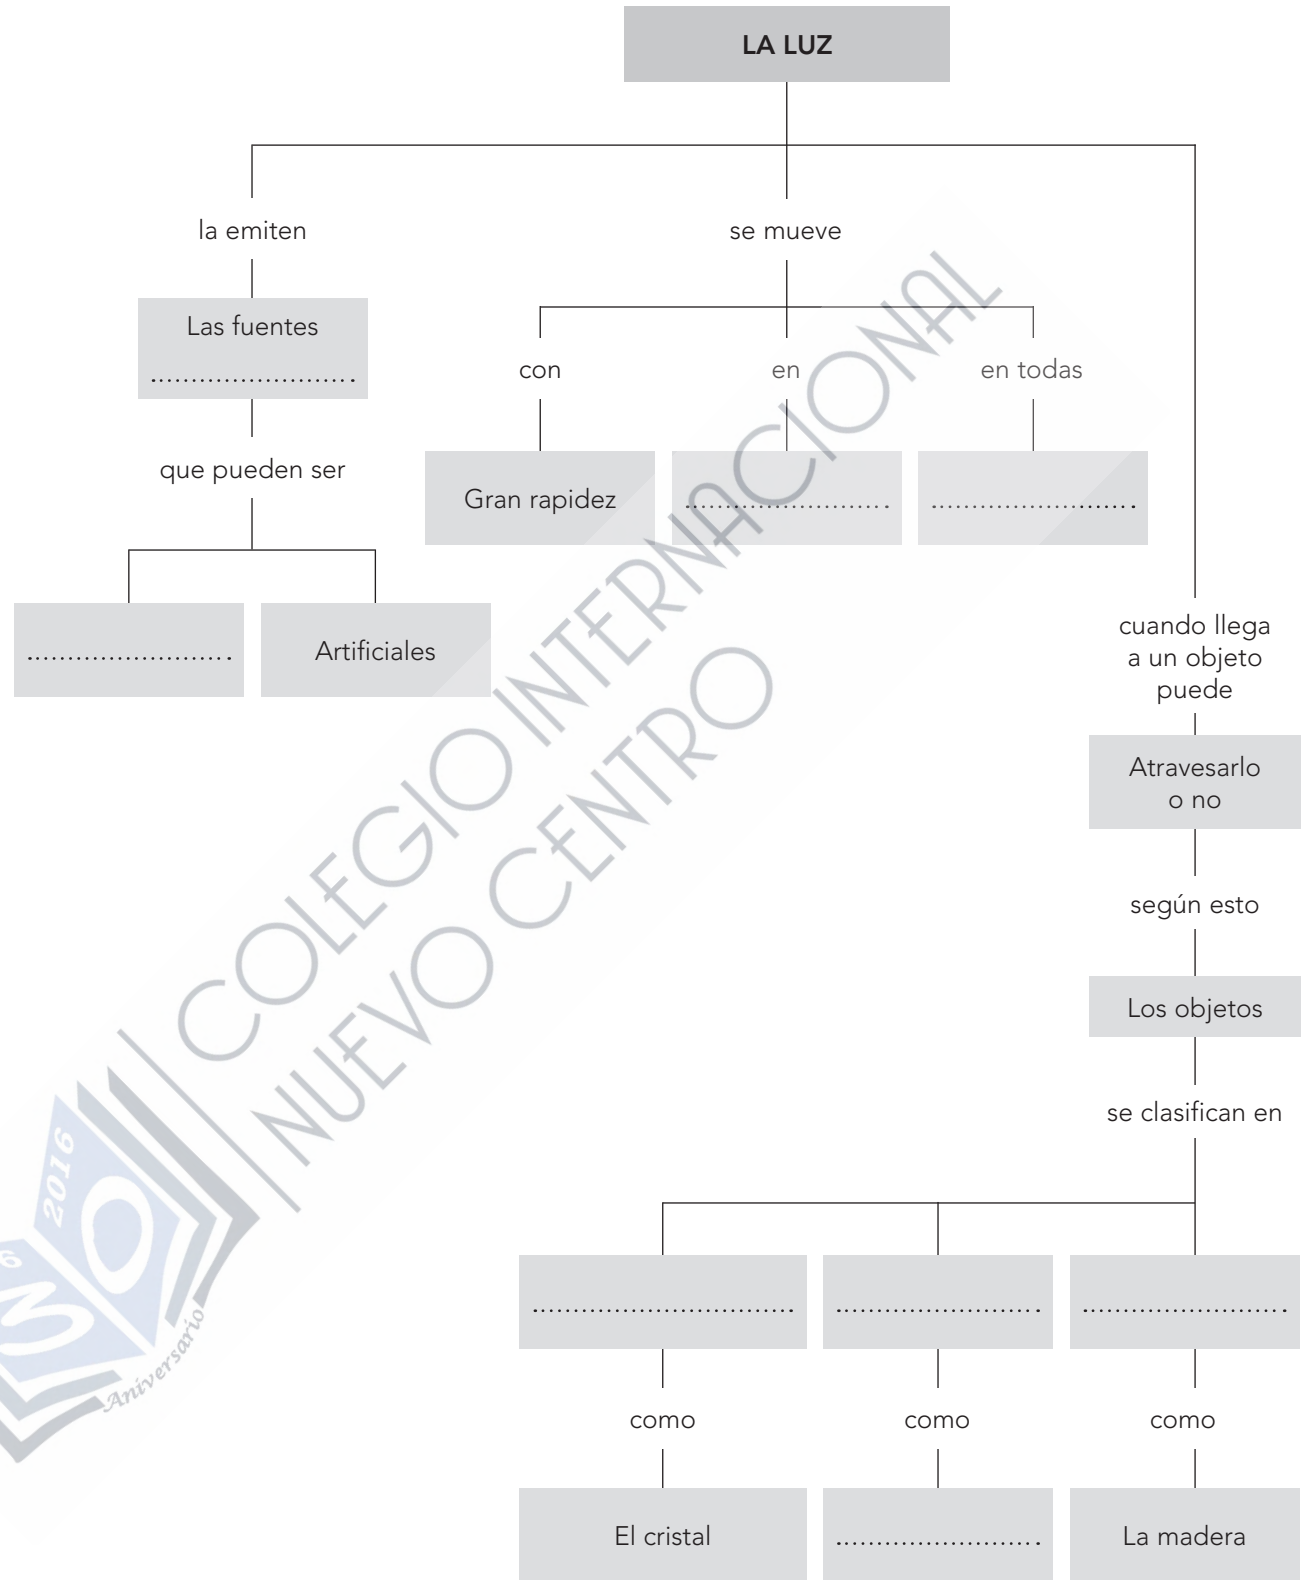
LA LUZ

la emiten

Las fuentes ........................

que pueden ser

........................

Artificiales

se mueve

con

Gran rapidez

en

........................

en todas

........................

cuando llega a un objeto puede

Atravesarlo o no

según esto

Los objetos

se clasifican en

............................

como

El cristal

........................

como

........................

........................

como

La madera

COLEGIO INTERNACIONAL NUEVO CENTRO

2016

Aniversario